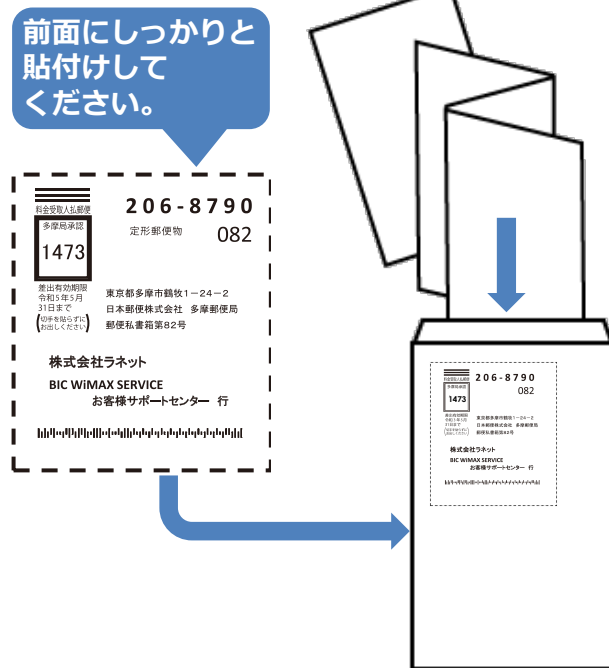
前面にしっかりと貼付けしてください。

料金受取人払郵便
多摩局承認
1473
差出有効期限
令和5年5月
31日まで
(切手を貼らずにお出しください)

206-8790
定形郵便物 082

東京都多摩市鶴牧1−24−2
日本郵便株式会社 多摩郵便局
郵便私書箱第82号

株式会社ラネット
BIC WiMAX SERVICE
お客様サポートセンター 行

料金受取人払郵便
多摩局承認
1473
差出有効期限
令和5年5月
31日まで
(切手を貼らずにお出しください)
206-8790
082
東京都多摩市鶴牧1−24−2
日本郵便株式会社 多摩郵便局
郵便私書箱第82号
株式会社ラネット
BIC WiMAX SERVICE
お客様サポートセンター 行